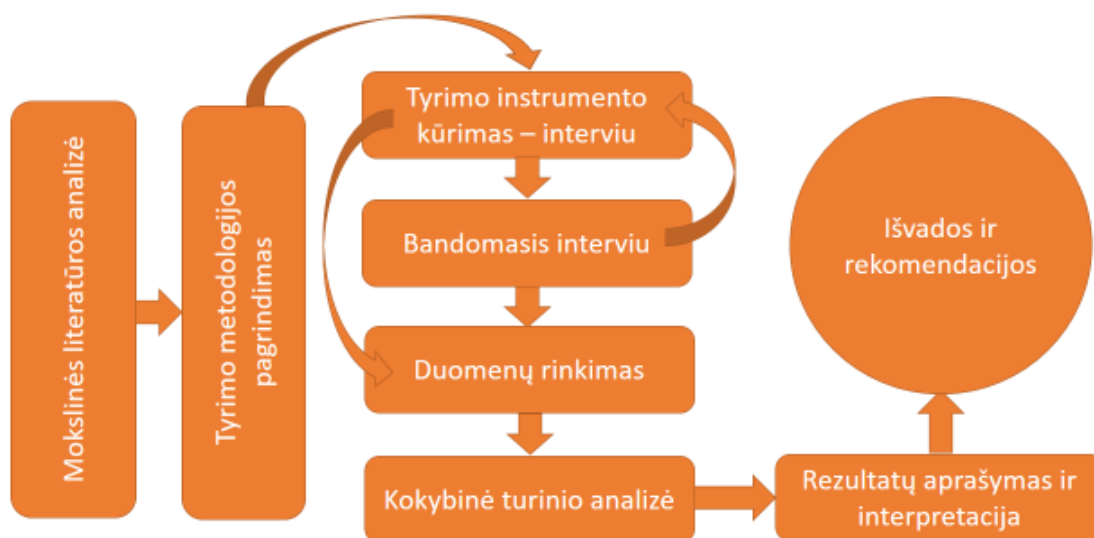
Mokslinės literatūros analizė

Tyrimo metodologijos pagrindimas

Tyrimo instrumento kūrimas – interviu

Bandomasis interviu

Duomenų rinkimas

Kokybinė turinio analizė

Rezultatų aprašymas ir interpretacija

Išvados ir rekomendacijos